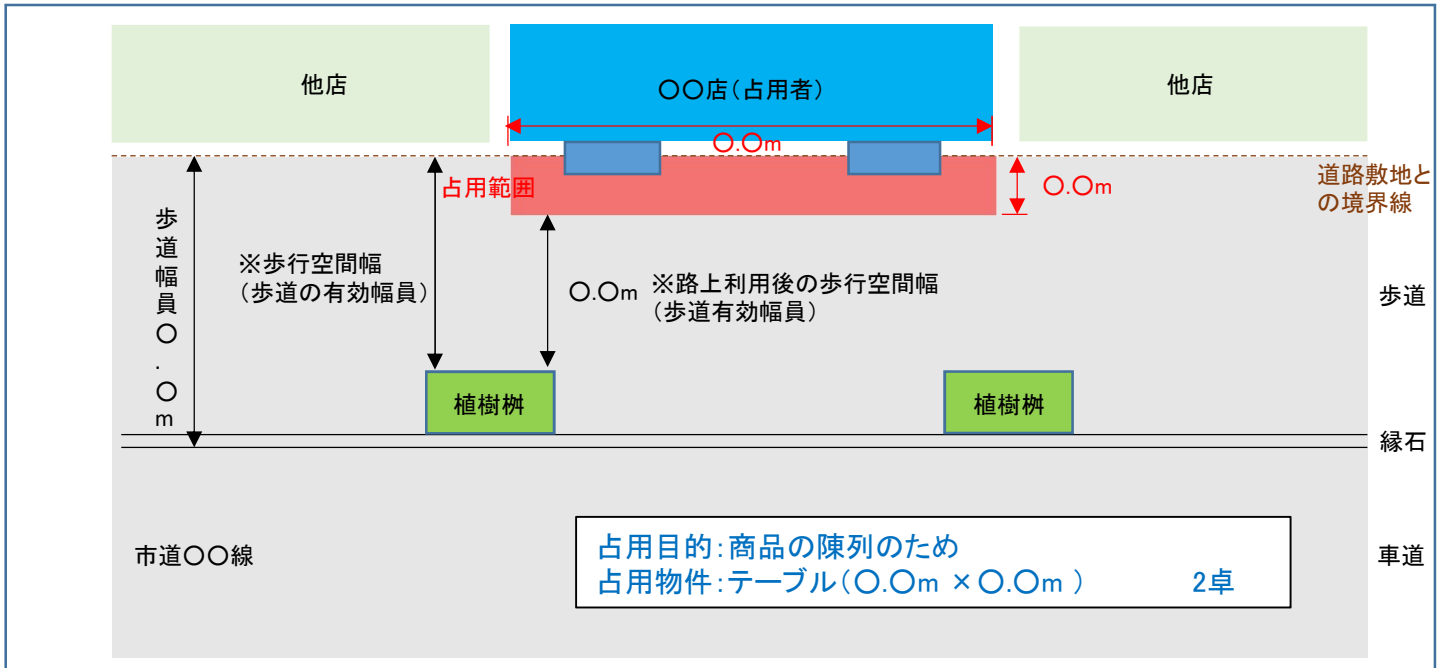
他店

〇〇店（占用者）

他店

〇.〇m

占用範囲

〇.〇m

道路敷地との境界線

歩道幅員〇.〇m

※歩行空間幅
（歩道の有効幅員）

〇.〇m

※路上利用後の歩行空間幅
（歩道有効幅員）

歩道

植樹桝

植樹桝

縁石

市道〇〇線

占用目的：商品の陳列のため
占用物件：テーブル（〇.〇m ×〇.〇m ）　2卓

車道